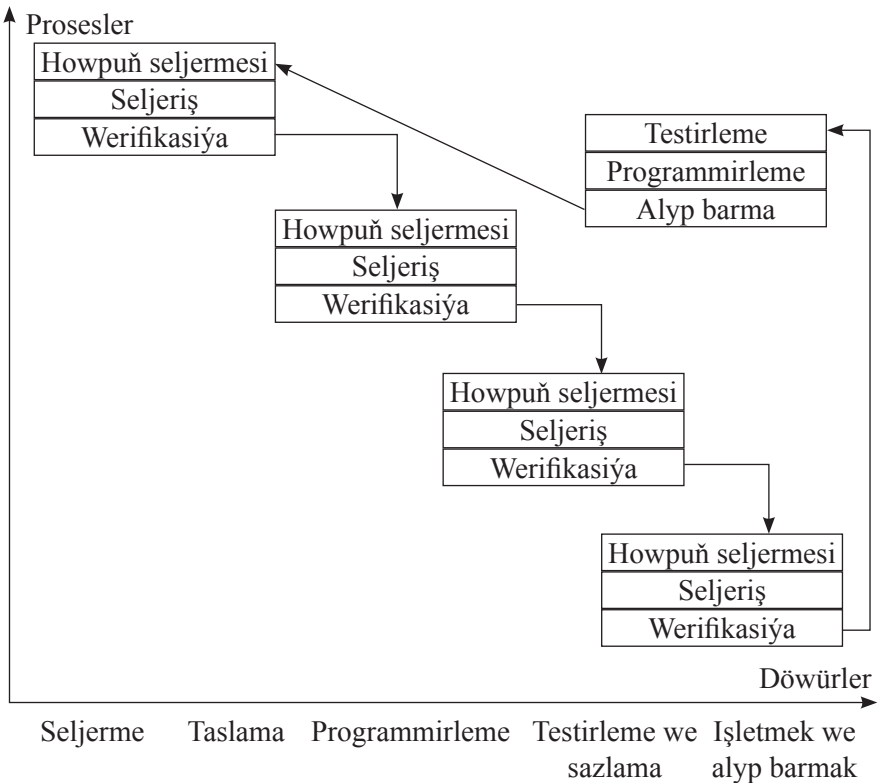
Prosesler

Howpuň seljermesi
Seljeriş
Werifikasiýa

Testirleme
Programmirleme
Alyp barma

Howpuň seljermesi
Seljeriş
Werifikasiýa

Howpuň seljermesi
Seljeriş
Werifikasiýa

Howpuň seljermesi
Seljeriş
Werifikasiýa

Döwürler

Seljerme
Taslama
Programmirleme
Testirleme we sazlama
Işletmek we alyp barmak